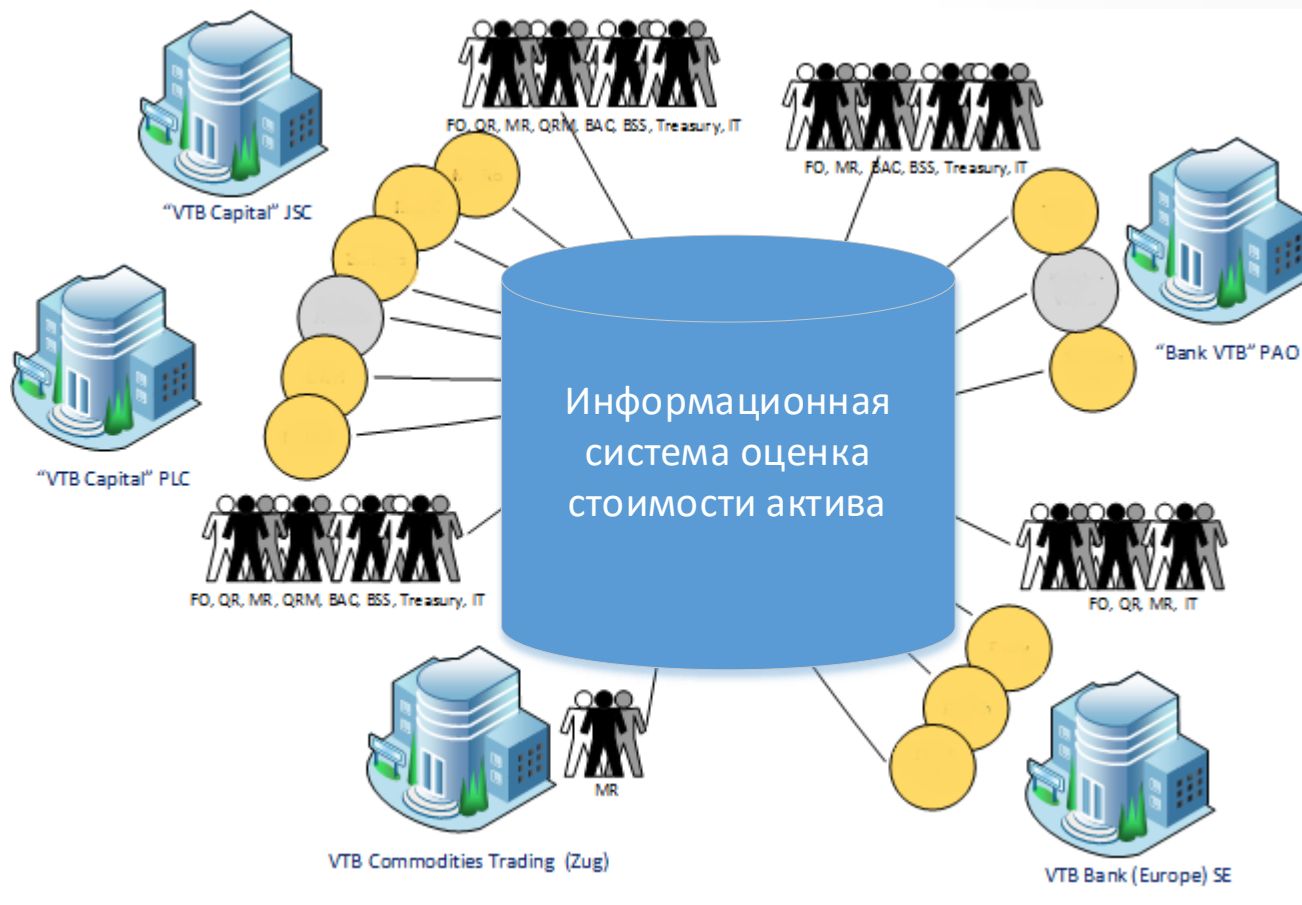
"VTB Capital" JSC

FO, QR, MR, QRM, BAC, BSS, Treasury, IT

FO, MR, BAC, BSS, Treasury, IT

"Bank VTB" PAO

"VTB Capital" PLC

Информационная система оценка стоимости актива

FO, QR, MR, QRM, BAC, BSS, Treasury, IT

FO, QR, MR, IT

MR

VTB Commodities Trading (Zug)

VTB Bank (Europe) SE